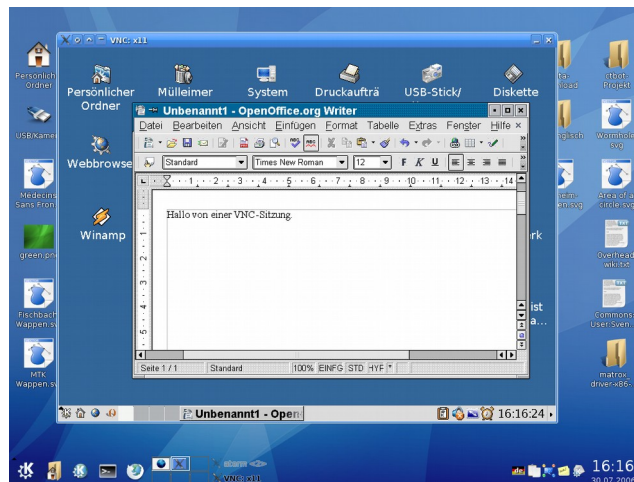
VNC: x11

Persönlich Ordner

USB/Kamera

Medecins Sans Fron

green.png

Fischbach Wappen.svg

MTK Wappen.svg

Persönlicher Ordner

Mülleimer

System

Druckaufträ

USB-Stick/

Diskette

Webbrowse

Winamp

Unbenannt1 - OpenOffice.org Writer

Datei Bearbeiten Ansicht Einfügen Format Tabelle Extras Fenster Hilfe

Standard

Times New Roman

12

F K U

Hallo von einer VNC-Sitzung.

Seite 1 / 1 Standard 100% EINFG STD HYP *

rk

ist a...

Unbenannt1 - Open

16:16:24

ta load

ctbot- Projekt

glisch

Wormhole svg

Area of a circle.svg

Overhead wiki.txt

Commons User:Sven

matrox driver-x86-

VNC: x11

16:16

30.07.2006